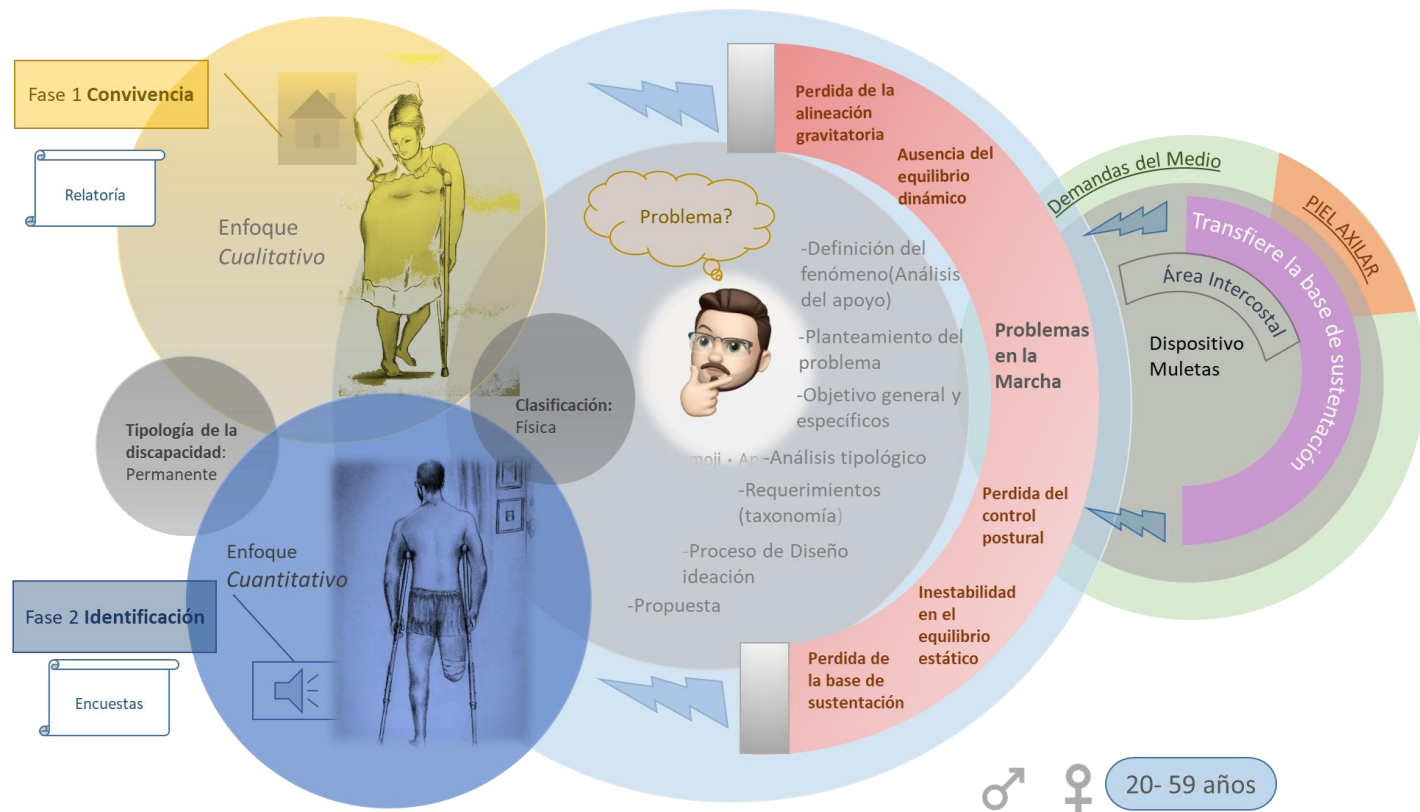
Fase 1 **Convivencia**

Relatoría

Enfoque
*Cualitativo*

Tipología de la discapacidad: Permanente

Clasificación: Física

Enfoque
*Cuantitativo*

Fase 2 **Identificación**

Encuestas

Problema?

-Definición del fenómeno(Análisis del apoyo)

-Planteamiento del problema

-Objetivo general y específicos

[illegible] -Análisis tipológico

-Requerimientos (taxonomía)

-Proceso de Diseño ideación

-Propuesta

Perdida de la alineación gravitatoria

Ausencia del equilibrio dinámico

Problemas en la Marcha

Perdida del control postural

Inestabilidad en el equilibrio estático

Perdida de la base de sustentación

Demandas del Medio

PIEL AXILAR

Transfiere la base de sustentación

Área Intercostal

Dispositivo Muletas

♂ ♀ 20- 59 años